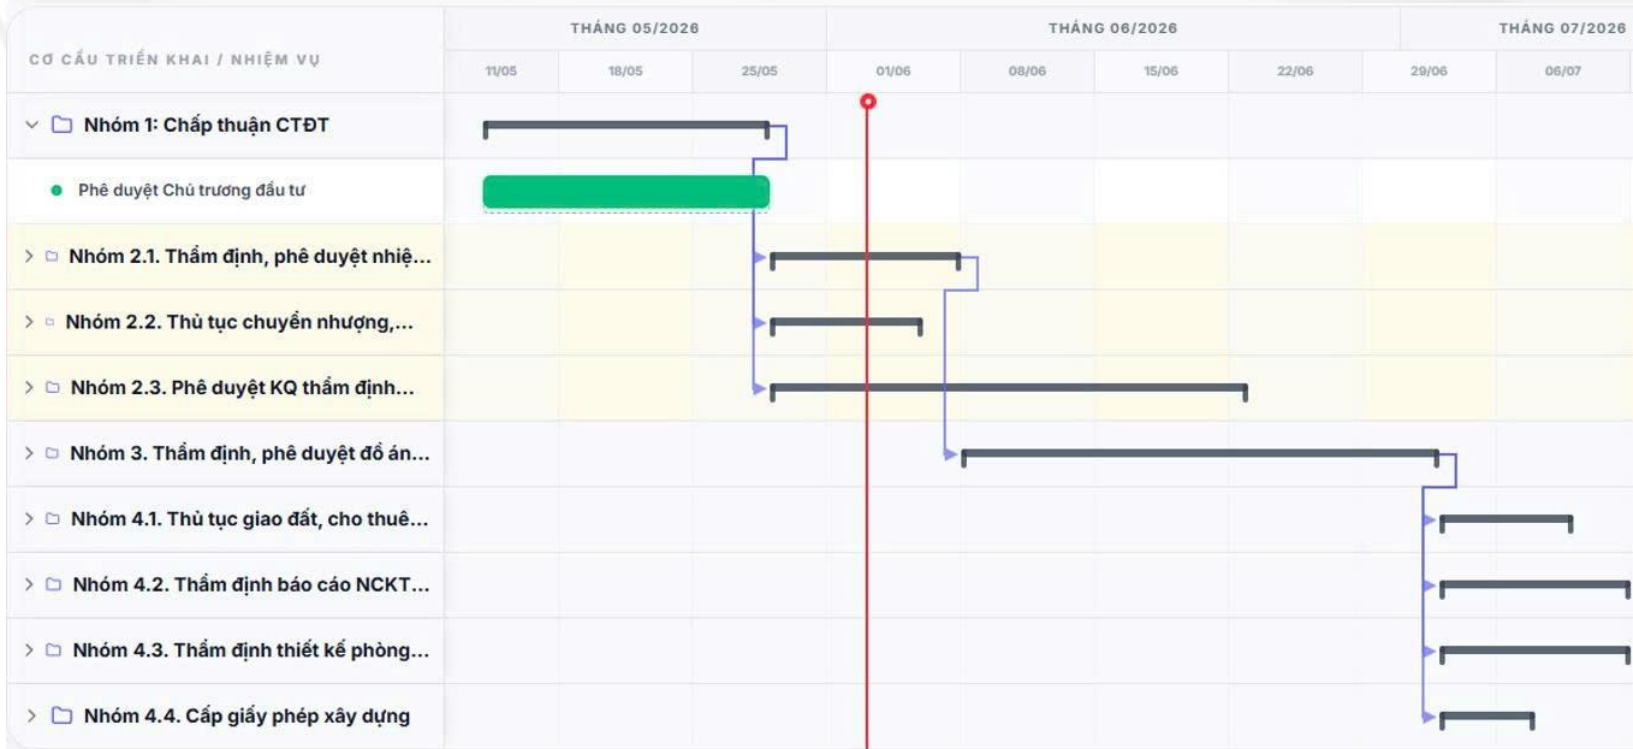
CƠ CẤU TRIỂN KHAI / NHIỆM VỤ

| THÁNG 05/2026 | | | THÁNG 06/2026 | | | | THÁNG 07/2026 | |
|---|---|---|---|---|---|---|---|---|
| 11/05 | 18/05 | 25/05 | 01/06 | 08/06 | 15/06 | 22/06 | 29/06 | 06/07 |

Nhóm 1: Chấp thuận CTĐT

Phê duyệt Chủ trương đầu tư

Nhóm 2.1. Thẩm định, phê duyệt nhiệ...

Nhóm 2.2. Thủ tục chuyển nhượng,...

Nhóm 2.3. Phê duyệt KQ thẩm định...

Nhóm 3. Thẩm định, phê duyệt đồ án...

Nhóm 4.1. Thủ tục giao đất, cho thuê...

Nhóm 4.2. Thẩm định báo cáo NCKT...

Nhóm 4.3. Thẩm định thiết kế phòng...

Nhóm 4.4. Cấp giấy phép xây dựng